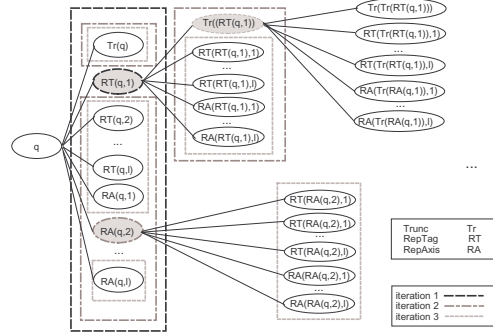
q

Tr(q)

RT(q,1)

RT(q,2)

...

RT(q,l)

RA(q,1)

RA(q,2)

...

RA(q,l)

Tr((RT(q,1)))

RT(RT(q,1),1)

...

RT(RT(q,1),l)

RA(RT(q,1),1)

...

RA(RT(q,1),l)

Tr(Tr(RT(q,1)))

RT(Tr(RT(q,1)),1)

...

RT(Tr(RT(q,1)),l)

RA(Tr(RA(q,1)),1)

...

RA(Tr(RA(q,1)),l)

...

RT(RA(q,2),1)

RT(RA(q,2),1)

...

RT(RA(q,2),l)

RA(RA(q,2),1)

...

RA(RA(q,2),l)

| | |
|---|---|
| Trunc | Tr |
| RepTag | RT |
| RepAxis | RA |

iteration 1
iteration 2
iteration 3